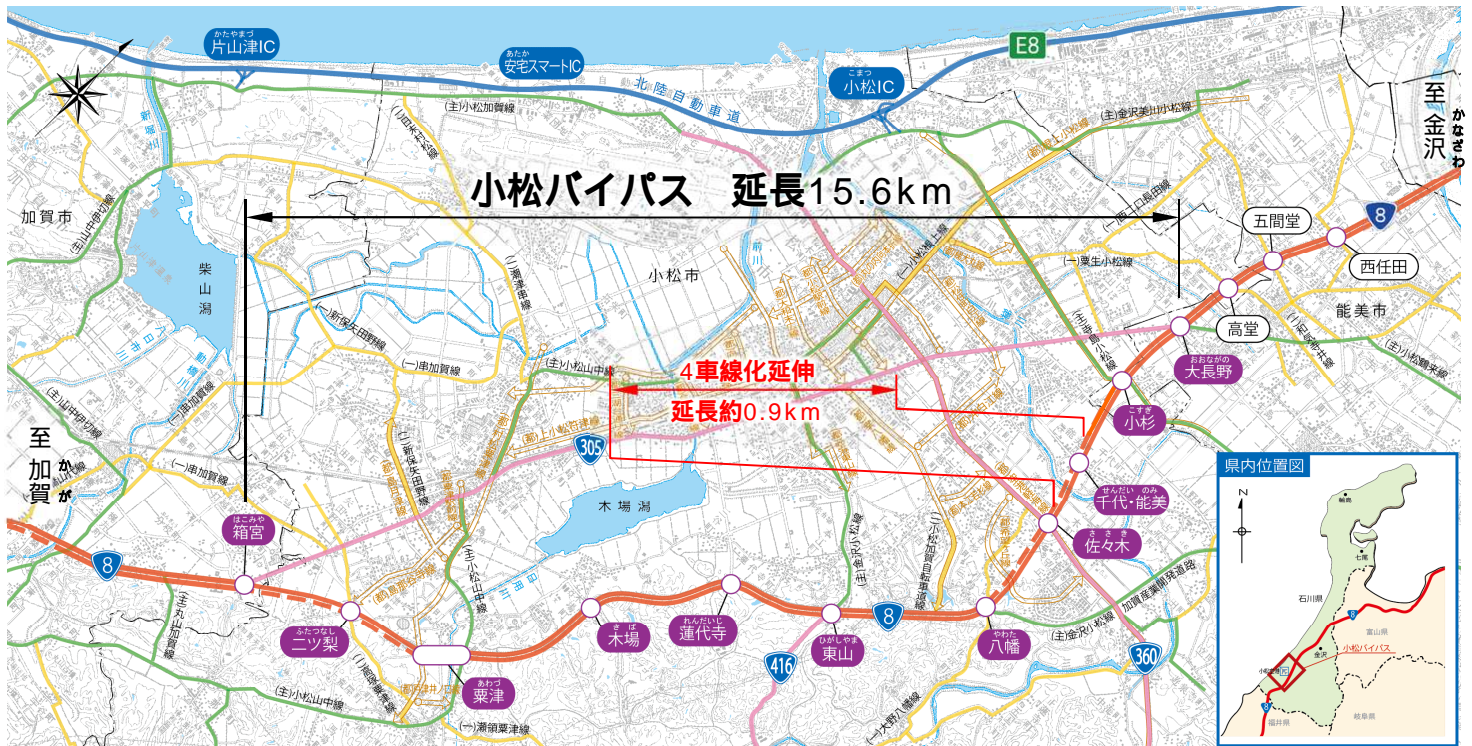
かたやまづ
片山津IC

あたか
安宅スマートIC

E8

北陸自動車道

こまつ
小松IC

至
金沢
かなざわ

(主)小松加賀線

(主)金沢美川小松線

小松バイパス　延長15.6km

加賀市

(主)山中伊切線

柴山潟

小松市

(一)粟生小松線

五間堂

西任田

高堂

能美市

(主)小松鶴来線

おおながの
大長野

(一)串加賀線

(主)小松山中線

4車線化延伸
延長約0.9km

こすぎ
小杉

305

至
加賀
かが

(一)串加賀線

県内位置図

せんだい　のみ
千代・能美

木場潟

はこみや
箱宮

ささき
佐々木

8

(主)小松山中線

(主)金沢小松線

(一)小松加賀自転車道線

加賀産業開発道路

ふたつなし
二ツ梨

きば
木場

れんだいじ
蓮代寺

ひがしやま
東山

8

やわた
八幡

416

360

(主)金沢小松線

あわづ
粟津

(主)小松山中線

(一)瀬領粟津線

(一)大野八幡線

石川県

富山県

小松バイパス

福井県

岐阜県

金沢

輪島

七尾